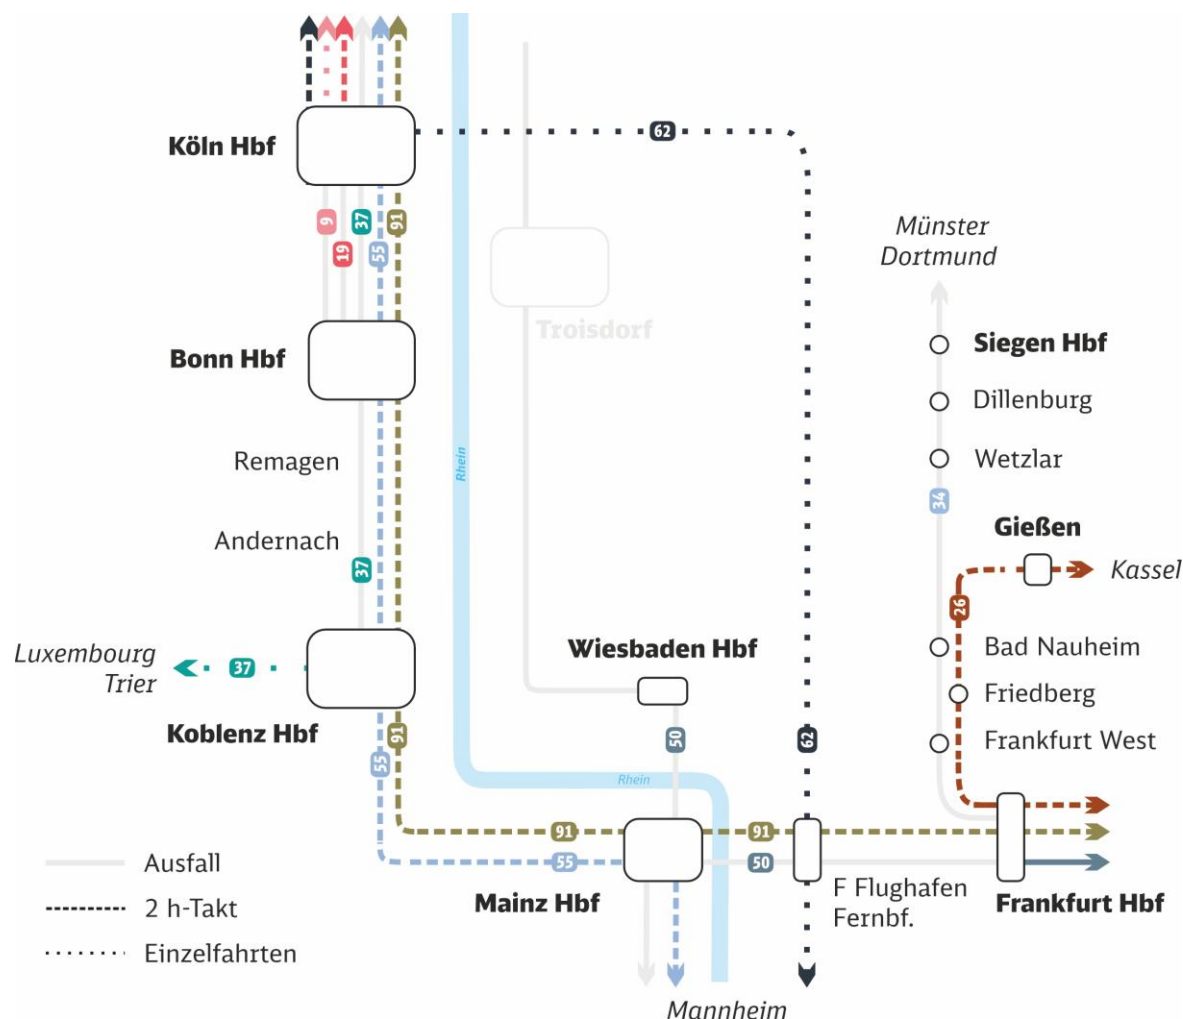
Köln Hbf

62

9
19
37
55
91

Münster
Dortmund

Troisdorf

Bonn Hbf

Siegen Hbf

Dillenburg

Wetzlar

Remagen

Rhein

34

Gießen

Andernach

37

Kassel

26

Luxembourg
Trier

37

Wiesbaden Hbf

Bad Nauheim

Friedberg

Koblenz Hbf

91

50

62

Frankfurt West

55

Rhein

91

91

Ausfall

55

50

2 h-Takt

Mainz Hbf

F Flughafen
Fernbf.

Frankfurt Hbf

Einzelfahrten

Mannheim